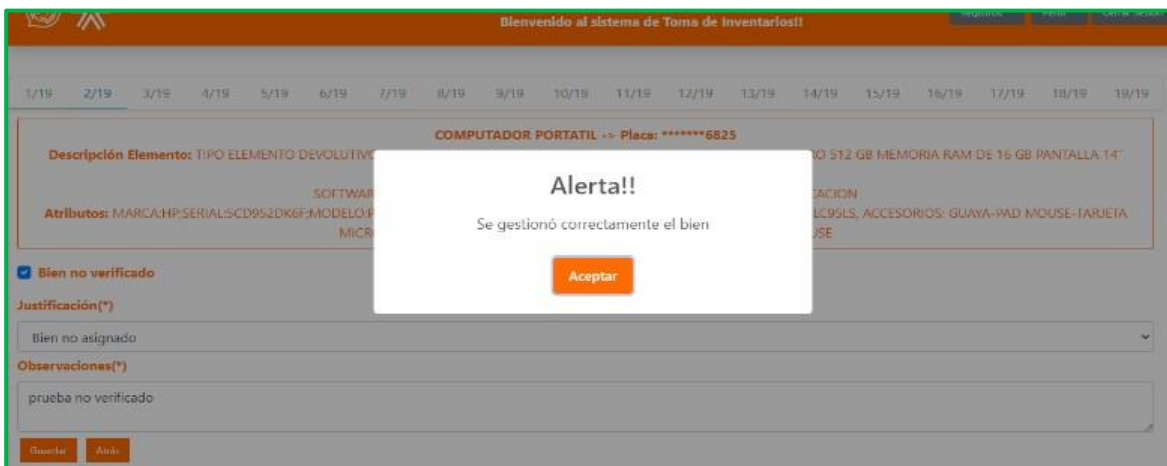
Bienvenido al sistema de Toma de Inventarios!!

Registros Perfil Cerrar Sesión

1/19 2/19 3/19 4/19 5/19 6/19 7/19 8/19 9/19 10/19 11/19 12/19 13/19 14/19 15/19 16/19 17/19 18/19 19/19

COMPUTADOR PORTATIL -> Placa: *******6825

Descripción Elemento: TIPO ELEMENTO DEVOLUTIVO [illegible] O 512 GB MEMORIA RAM DE 16 GB PANTALLA 14"

SOFTWAR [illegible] CACION

Atributos: MARCA:HP;SERIAL:SCD952DK6F;MODELO:P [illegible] LC95LS, ACCESORIOS: GUAYA-PAD MOUSE-TARJETA MICR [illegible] USE

Alerta!!

Se gestionó correctamente el bien

Aceptar

Bien no verificado

Justificación(*)

Bien no asignado

Observaciones(*)

prueba no verificado

Guardar Atrás